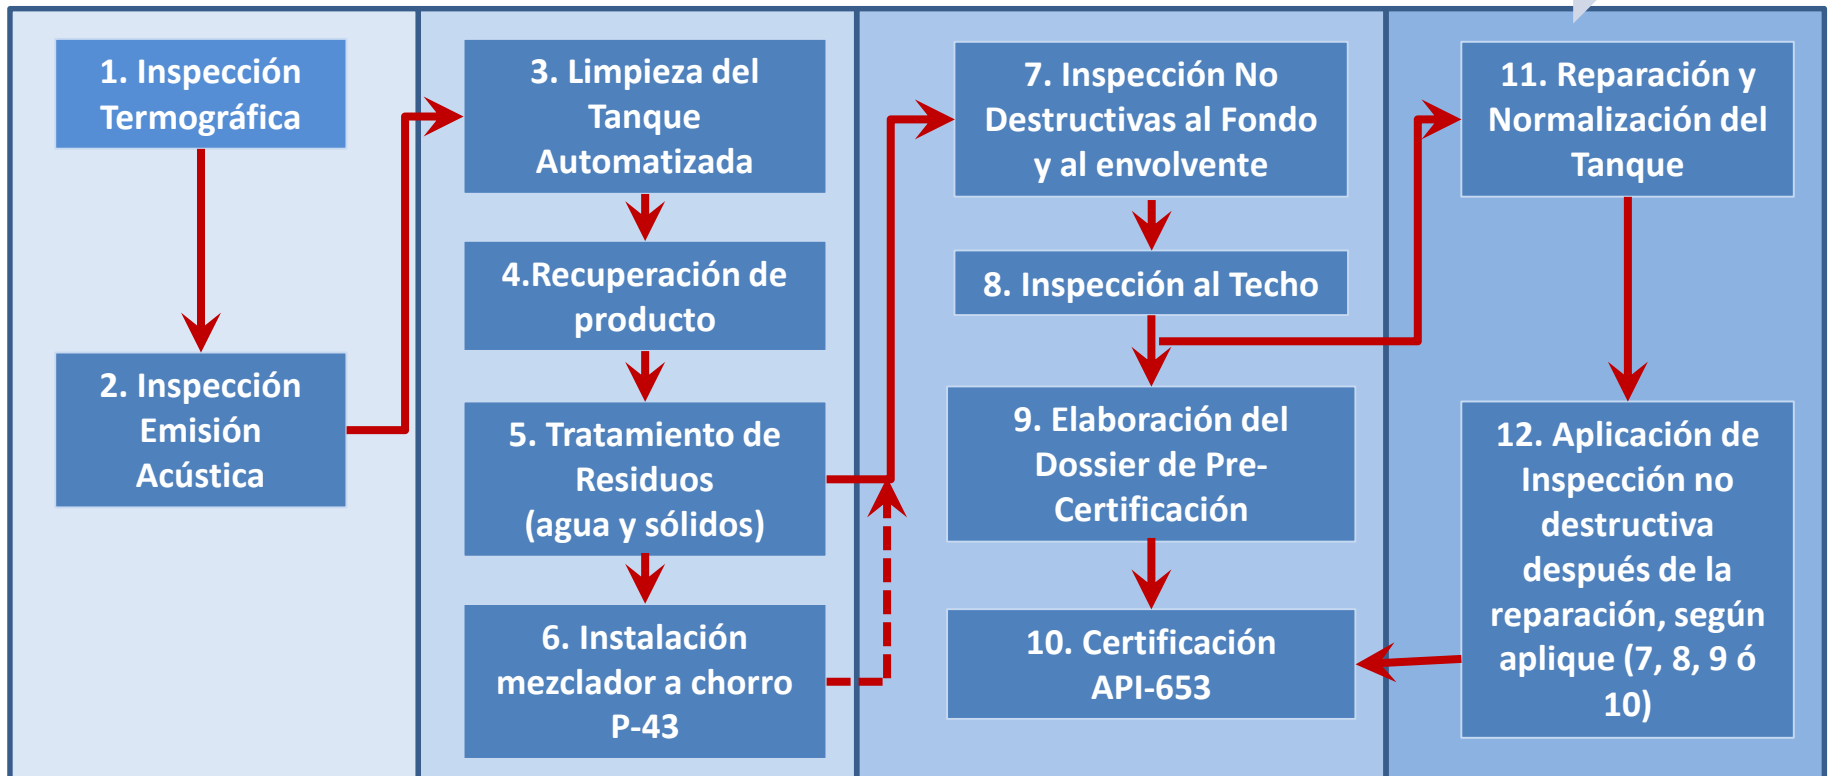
1. Inspección Termográfica

2. Inspección Emisión Acústica

3. Limpieza del Tanque Automatizada

4.Recuperación de producto

5. Tratamiento de Residuos (agua y sólidos)

6. Instalación mezclador a chorro P-43

7. Inspección No Destructivas al Fondo y al envolvente

8. Inspección al Techo

9. Elaboración del Dossier de Pre-Certificación

10. Certificación API-653

11. Reparación y Normalización del Tanque

12. Aplicación de Inspección no destructiva después de la reparación, según aplique (7, 8, 9 ó 10)